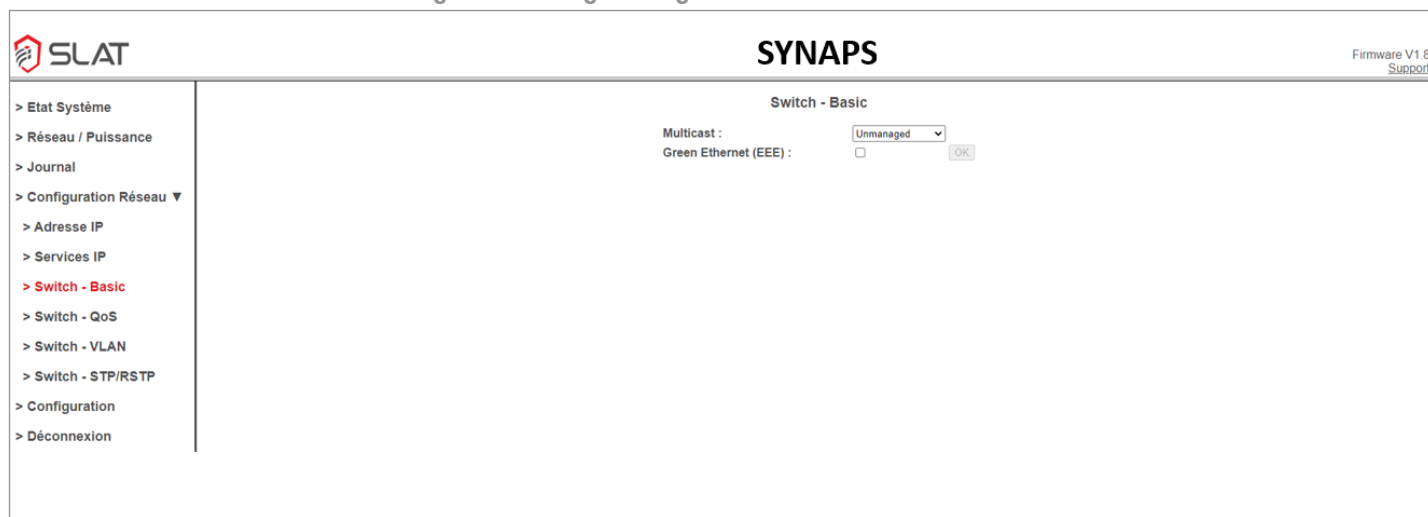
SLAT

SYNAPS

Firmware V1.8
Support

> Etat Système
> Réseau / Puissance
> Journal
> Configuration Réseau ▼
> Adresse IP
> Services IP
> Switch - Basic
> Switch - QoS
> Switch - VLAN
> Switch - STP/RSTP
> Configuration
> Déconnexion

Switch - Basic

Multicast : Unmanaged
Green Ethernet (EEE) : OK